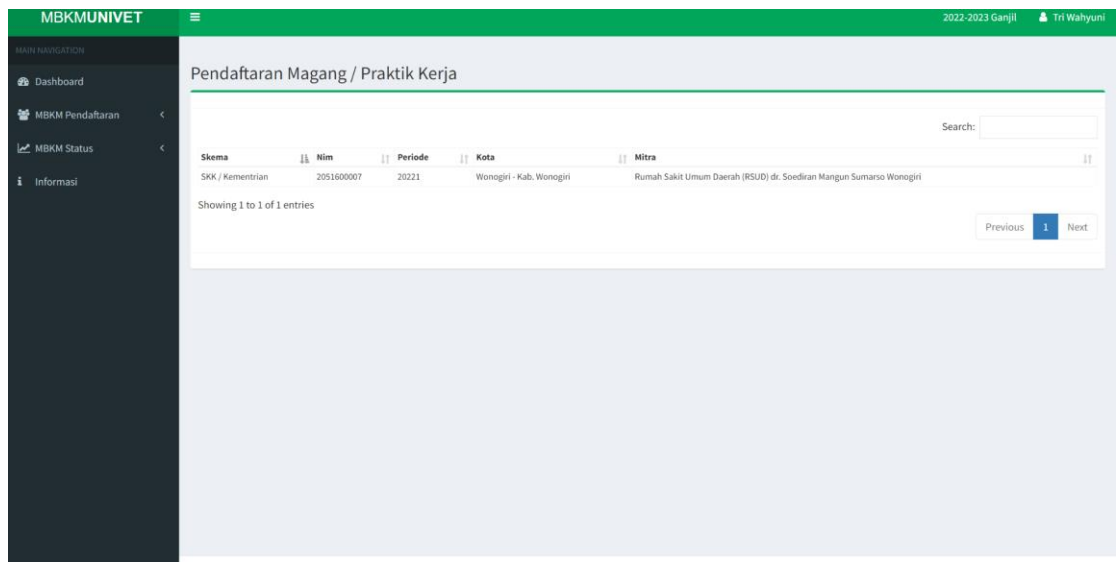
MBKMUNIVET

2022-2023 Ganjil Tri Wahyuni

MAIN NAVIGATION

Dashboard

MBKM Pendaftaran

MBKM Status

Informasi

Pendaftaran Magang / Praktik Kerja

Search:

| Skema | Nim | Periode | Kota | Mitra |
|---|---|---|---|---|
| SKK / Kementrian | 2051600007 | 20221 | Wonogiri - Kab. Wonogiri | Rumah Sakit Umum Daerah (RSUD) dr. Soediran Mangun Sumarso Wonogiri |

Showing 1 to 1 of 1 entries

Previous 1 Next